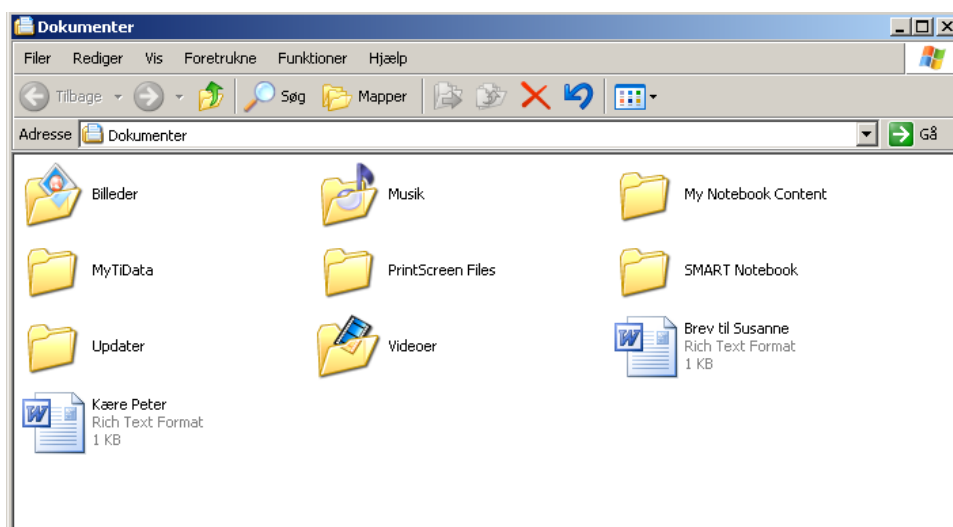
Dokumenter

Filer Rediger Vis Foretrukne Funktioner Hjælp

Tilbage Søg Mapper

Adresse Dokumenter Gå

Billeder

Musik

My Notebook Content

MyTiData

PrintScreen Files

SMART Notebook

Updater

Videoer

Brev til Susanne
Rich Text Format
1 KB

Kære Peter
Rich Text Format
1 KB